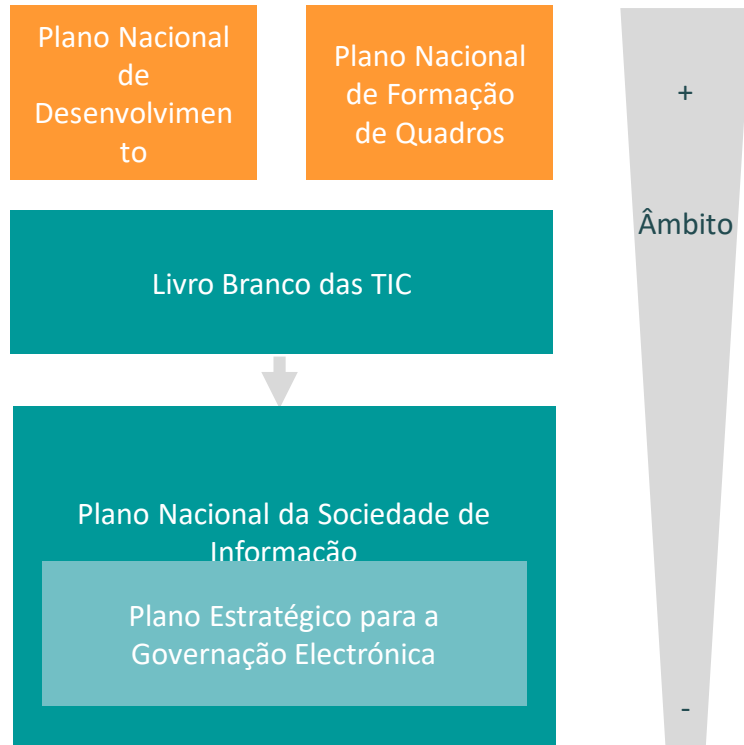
Plano Nacional de Desenvolvimento

Plano Nacional de Formação de Quadros

+

Âmbito

Livro Branco das TIC

Plano Nacional da Sociedade de Informação

Plano Estratégico para a Governação Electrónica

-